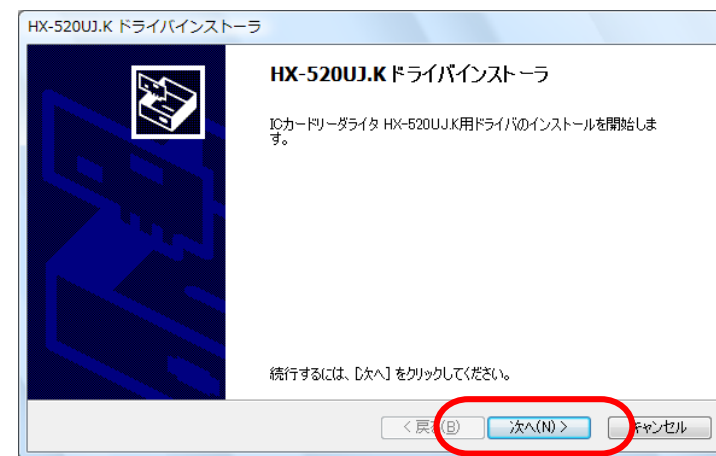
HX-520UJ.K ドライバインストーラ

HX-520UJ.K ドライバインストーラ

ICカードリーダライタ HX-520UJ.K用ドライバのインストールを開始します。

続行するには、[次へ] をクリックしてください。

< 戻る(B)

次へ(N) >

キャンセル